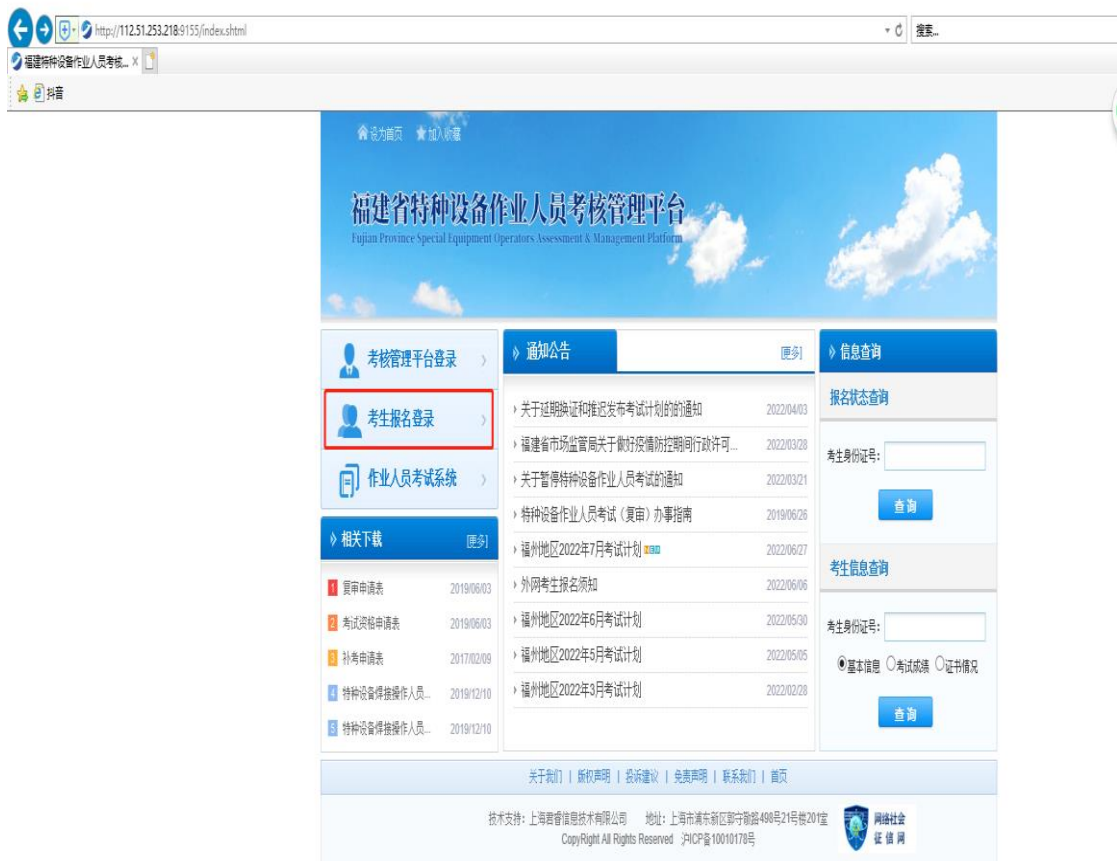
http://112.51.253.218:9155/index.shtml
搜索...
福建特种设备作业人员考核... ×
抖音

设为首页 加入收藏

福建省特种设备作业人员考核管理平台
Fujian Province Special Equipment Operators Assessment & Management Platform

考核管理平台登录
考生报名登录
作业人员考试系统

相关下载 [更多]
1 复审申请表 2019/06/03
2 考试资格申请表 2019/06/03
3 补考申请表 2017/02/09
4 特种设备焊接操作人员... 2019/12/10
5 特种设备焊接操作人员... 2019/12/10

通知公告 [更多]
关于延期换证和推迟发布考试计划的的通知 2022/04/03
福建省市场监管局关于做好疫情防控期间行政许可... 2022/03/28
关于暂停特种设备作业人员考试的通知 2022/03/21
特种设备作业人员考试（复审）办事指南 2019/06/26
福州地区2022年7月考试计划 NEW 2022/06/27
外网考生报名须知 2022/06/06
福州地区2022年6月考试计划 2022/05/30
福州地区2022年5月考试计划 2022/05/05
福州地区2022年3月考试计划 2022/02/28

信息查询
报名状态查询
考生身份证号：
查询
考生信息查询
考生身份证号：
基本信息 考试成绩 证书情况
查询

关于我们 | 版权声明 | 投诉建议 | 免责声明 | 联系我们 | 首页
技术支持：上海君睿信息技术有限公司 地址：上海市浦东新区郭守敬路498号21号楼201室
CopyRight All Rights Reserved 沪ICP备10010178号
网络社会 征信网